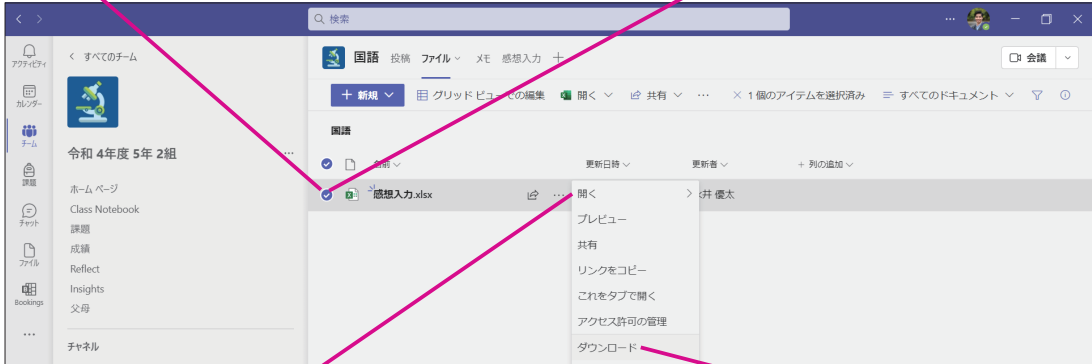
検索

アクティビティ
カレンダー
チーム
課題
チャット
ファイル
Bookings
...

< すべてのチーム

令和 4年度 5年 2組

ホーム ページ
Class Notebook
課題
成績
Reflect
Insights
父母

チャネル

国語 投稿 ファイル ∨ メモ 感想入力 +

会議 ∨

+ 新規 ∨ グリッド ビューでの編集 開く ∨ 共有 ∨ ··· × 1 個のアイテムを選択済み ≡ すべてのドキュメント ∨

国語

名前 ∨ 更新日時 ∨ 更新者 ∨ + 列の追加 ∨

感想入力.xlsx ··· 開く > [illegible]井 優太

プレビュー
共有
リンクをコピー
これをタブで開く
アクセス許可の管理
ダウンロード